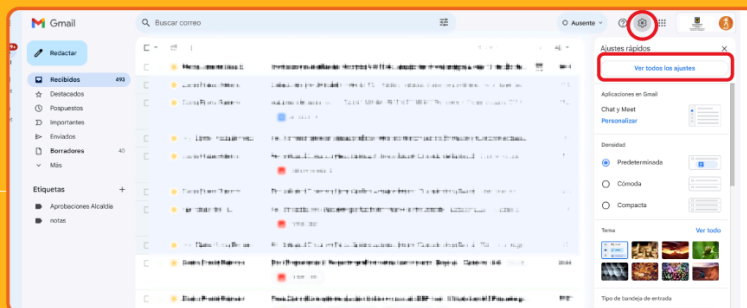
Gmail

Buscar correo

Ausente

Redactar

Recibidos 493
Destacados
Pospuestos
Importantes
Enviados
Borradores 40
Más

Etiquetas +
Aprobaciones Alcaldía
notas

Ajustes rápidos ×

Ver todos los ajustes

Aplicaciones en Gmail

Chat y Meet
Personalizar

Densidad

Predeterminada
Cómoda
Compacta

Tema Ver todo

Tipo de bandeja de entrada